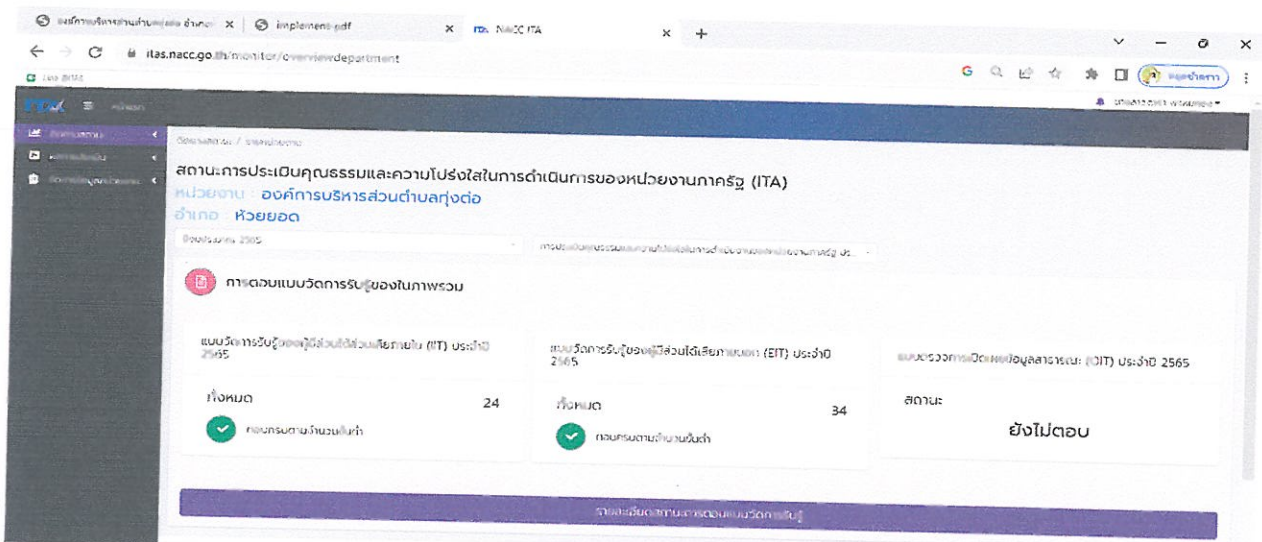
องค์การบริหารส่วนตำบล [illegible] | implement.pdf | NACC ITA

itas.nacc.go.th/monitor/overviewdepartment

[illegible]

สถานะการประเมินคุณธรรมและความโปร่งใสในการดำเนินการของหน่วยงานภาครัฐ (ITA)
หน่วยงาน : องค์การบริหารส่วนตำบลทุ่งต่อ
อำเภอ : ห้วยยอด

ปีงบประมาณ 2565

การประเมินคุณธรรมและความโปร่งใสในการดำเนินงานของหน่วยงานภาครัฐ ปร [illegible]

การตอบแบบวัดการรับรู้ของในภาพรวม

แบบวัดการรับรู้ของผู้มีส่วนได้ส่วนเสียภายใน (IIT) ประจำปี 2565
ทั้งหมด 24
ครบตามจำนวนขั้นต่ำ

แบบวัดการรับรู้ของผู้มีส่วนได้ส่วนเสียภายนอก (EIT) ประจำปี 2565
ทั้งหมด 34
ครบตามจำนวนขั้นต่ำ

แบบตรวจการเปิดเผยข้อมูลสาธารณะ (OIT) ประจำปี 2565
สถานะ
ยังไม่ตอบ

รายละเอียดสถานะการตอบแบบวัดการรับรู้